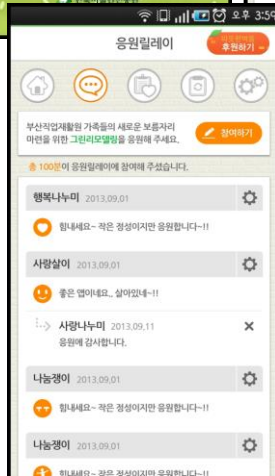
오후 3:50

응원릴레이

후원하기

부산직업재활원 가족들의 새로운 보금자리 마련을 위한 그린리모델링을 응원해 주세요.

참여하기

총 100분이 응원릴레이에 참여해 주셨습니다.

행복나누미 2013.09.01

힘내세요~ 작은 정성이지만 응원합니다~!!

사랑살이 2013.09.01

좋은 앱이네요.. 살아있네~!!

사랑나누미 2013.09.11

응원에 감사합니다.

나눔쟁이 2013.09.01

힘내세요~ 작은 정성이지만 응원합니다~!!

나눔쟁이 2013.09.01

힘내세요~ 작은 정성이지만 응원합니다~!!